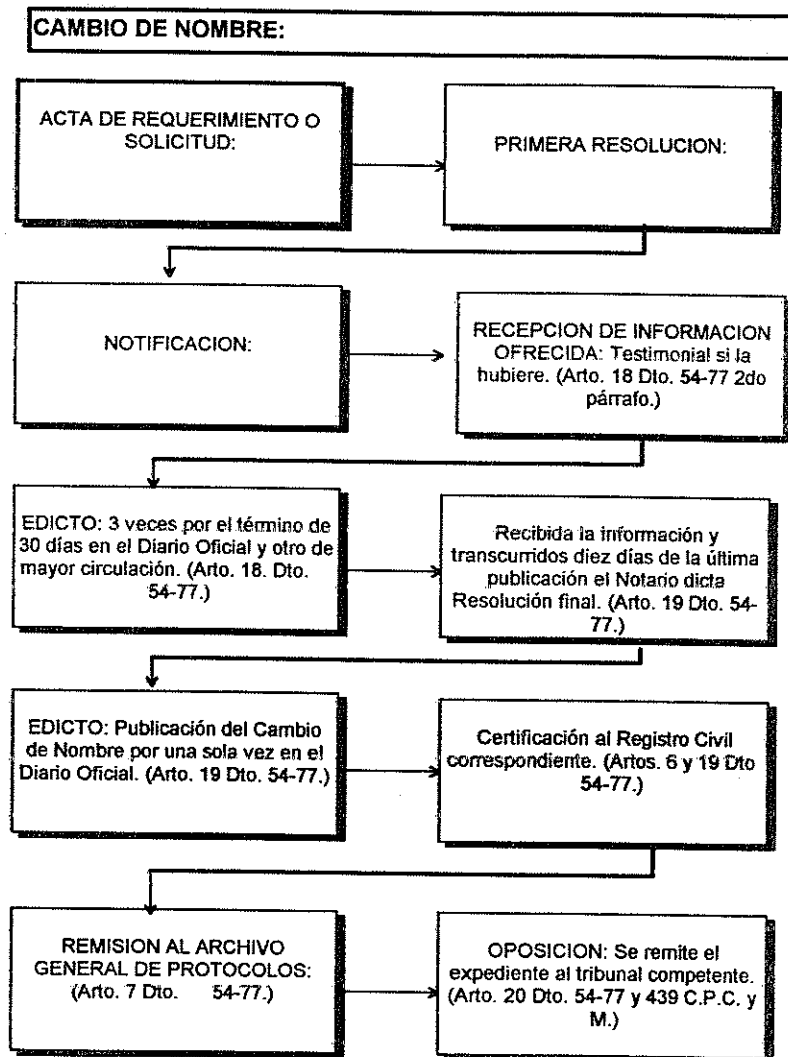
CAMBIO DE NOMBRE:

ACTA DE REQUERIMIENTO O SOLICITUD:

PRIMERA RESOLUCION:

NOTIFICACION:

RECEPCION DE INFORMACION OFRECIDA: Testimonial si la hubiere. (Arto. 18 Dto. 54-77 2do párrafo.)

EDICTO: 3 veces por el término de 30 días en el Diario Oficial y otro de mayor circulación. (Arto. 18. Dto. 54-77.)

Recibida la información y transcurridos diez días de la última publicación el Notario dicta Resolución final. (Arto. 19 Dto. 54-77.)

EDICTO: Publicación del Cambio de Nombre por una sola vez en el Diario Oficial. (Arto. 19 Dto. 54-77.)

Certificación al Registro Civil correspondiente. (Artos. 6 y 19 Dto 54-77.)

REMISION AL ARCHIVO GENERAL DE PROTOCOLOS: (Arto. 7 Dto. 54-77.)

OPOSICION: Se remite el expediente al tribunal competente. (Arto. 20 Dto. 54-77 y 439 C.P.C. y M.)